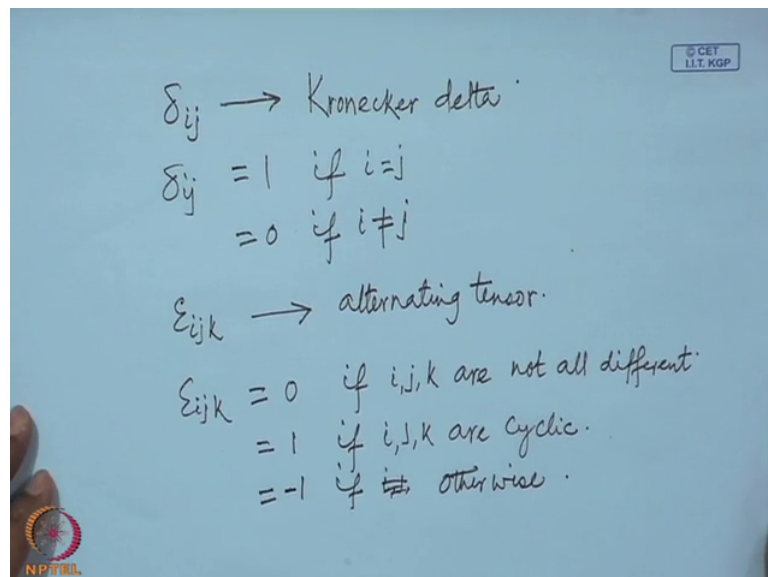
© CET
I.I.T. KGP

$\delta_{ij} \longrightarrow$ Kronecker delta.

$\delta_{ij} = 1$ if $i=j$
$= 0$ if $i \neq j$

$\varepsilon_{ijk} \longrightarrow$ alternating tensor.

$\varepsilon_{ijk} = 0$ if i, j, k are not all different.
$= 1$ if i, j, k are cyclic.
$= -1$ if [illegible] otherwise.

NPTEL